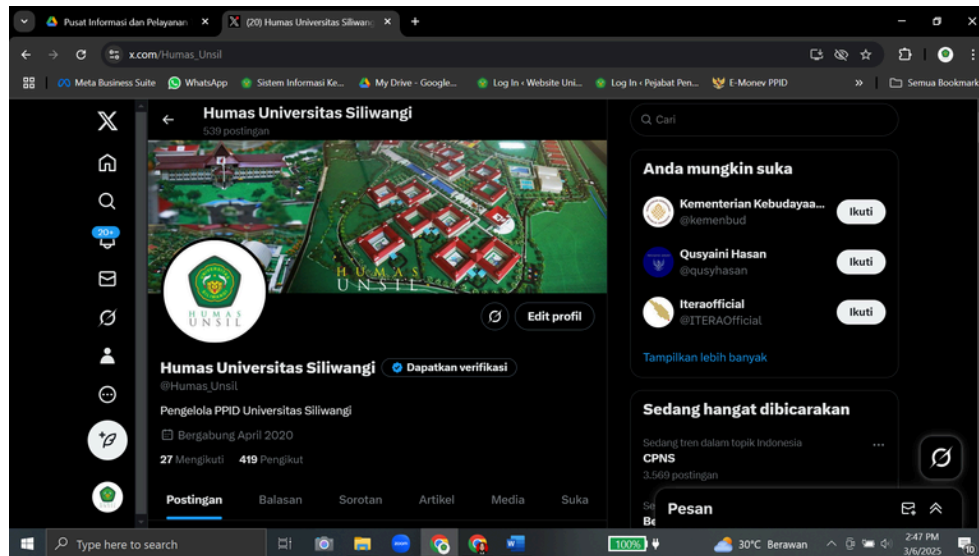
Pusat Informasi dan Pelayanan ×
(20) Humas Universitas Siliwangi ×
+
x.com/Humas_Unsil
Meta Business Suite
WhatsApp
Sistem Informasi Ke...
My Drive - Google...
Log In ‹ Website Uni...
Log In ‹ Pejabat Pen...
E-Monev PPID
»
Semua Bookmark

Humas Universitas Siliwangi
539 postingan

HUMAS UNSIL

HUMAS UNSIL

Edit profil

Humas Universitas Siliwangi
Dapatkan verifikasi
@Humas_Unsil

Pengelola PPID Universitas Siliwangi

Bergabung April 2020

27 Mengikuti 419 Pengikut

Postingan Balasan Sorotan Artikel Media Suka

20+

Q Cari

Anda mungkin suka

Kementerian Kebudayaa...
@kemenbud
Ikuti

Qusyaini Hasan
@qusyhasan
Ikuti

Iteraofficial
@ITERAOfficial
Ikuti

Tampilkan lebih banyak

Sedang hangat dibicarakan

Sedang tren dalam topik Indonesia
CPNS
3.569 postingan

Pesan

Type here to search
100%
30°C Berawan
2:47 PM
3/6/2025